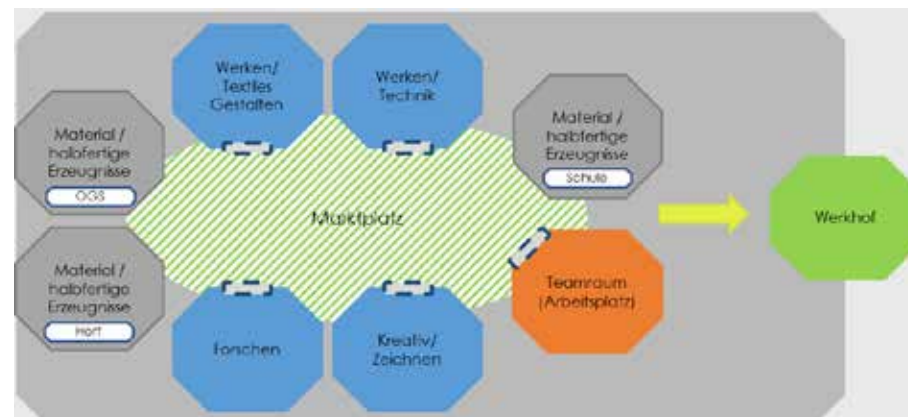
Werken/ Textiles Gestalten

Werken/ Technik

Material / halbfertige Erzeugnisse

OGS

Material / halbfertige Erzeugnisse

Schule

Marktplatz

Werkhof

Material / halbfertige Erzeugnisse

Hort

Teamraum (Arbeitsplatz)

Forschen

Kreativ/ Zeichnen